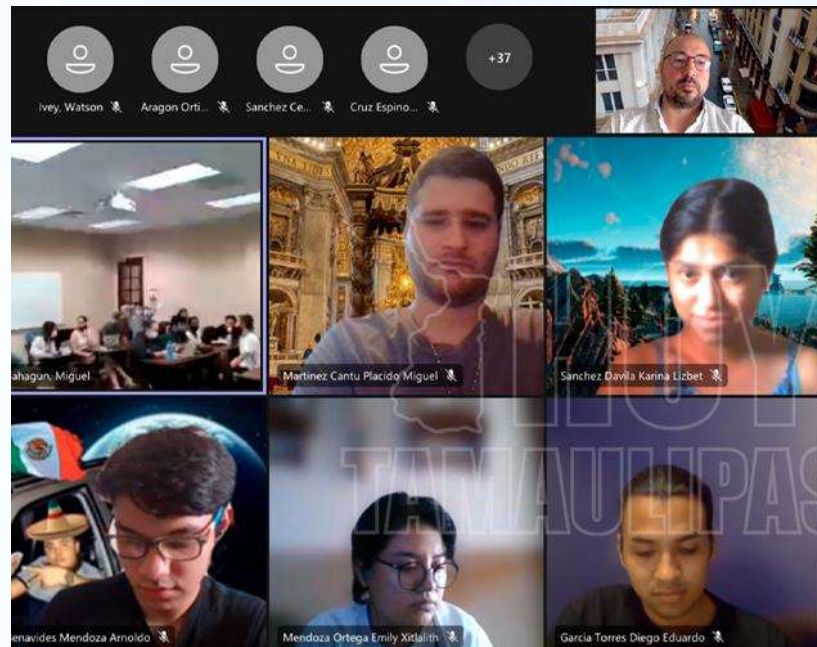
Ivey, Watson
Aragon Orti...
Sanchez Ce...
Cruz Espino...
+37
ahagun, Miguel
Martinez Cantu Placido Miguel
Sanchez Davila Karina Lizbet
HOY TAMAULIPAS
enavides Mendoza Arnoldo
Mendoza Ortega Emily Xitlalith
Garcia Torres Diego Eduardo